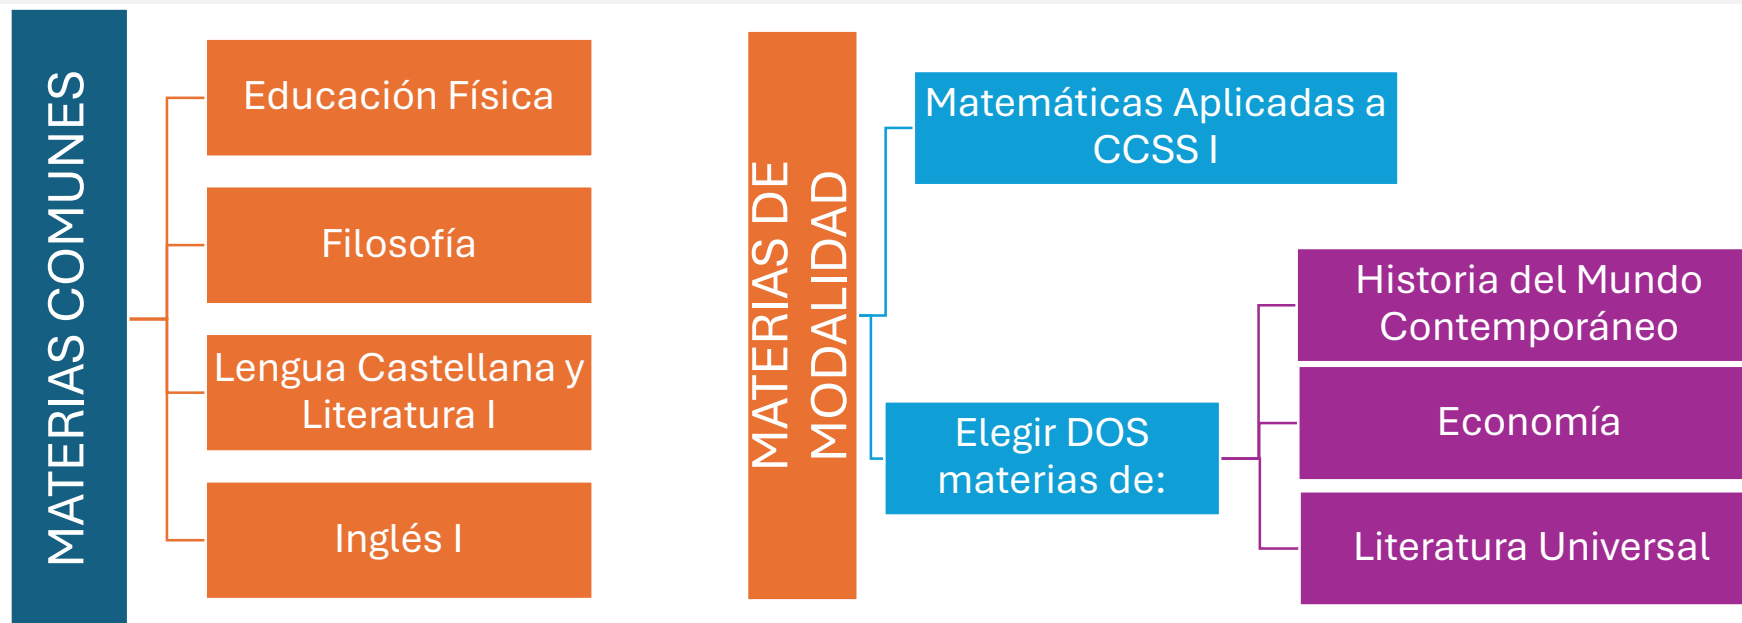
MATERIAS COMUNES

Educación Física

Filosofía

Lengua Castellana y Literatura I

Inglés I

MATERIAS DE MODALIDAD

Matemáticas Aplicadas a CCSS I

Elegir DOS materias de:

Historia del Mundo Contemporáneo

Economía

Literatura Universal